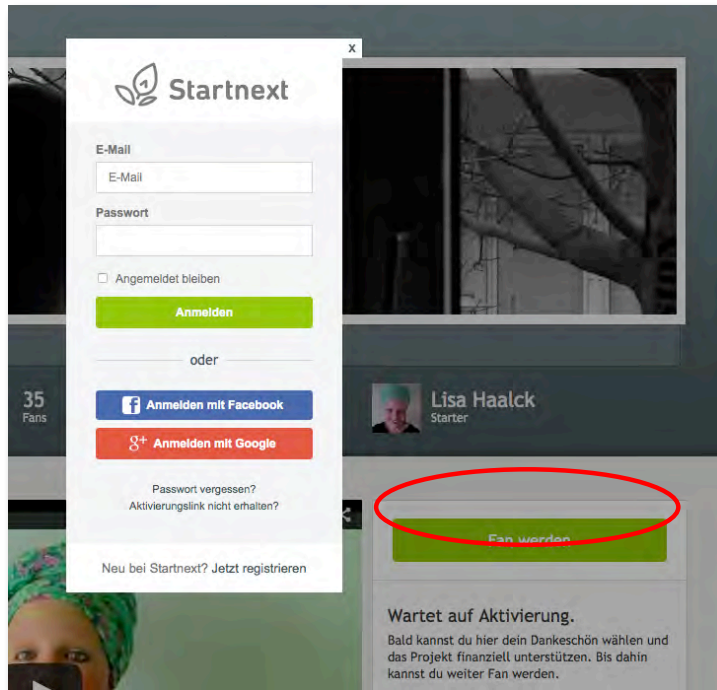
x

Startnext

E-Mail

E-Mail

Passwort

Angemeldet bleiben

Anmelden

oder

Anmelden mit Facebook

Anmelden mit Google

Passwort vergessen?
Aktivierungslink nicht erhalten?

Neu bei Startnext? Jetzt registrieren

35
Fans

Lisa Haalck
Starter

Fan werden

Wartet auf Aktivierung.

Bald kannst du hier dein Dankeschön wählen und das Projekt finanziell unterstützen. Bis dahin kannst du weiter Fan werden.